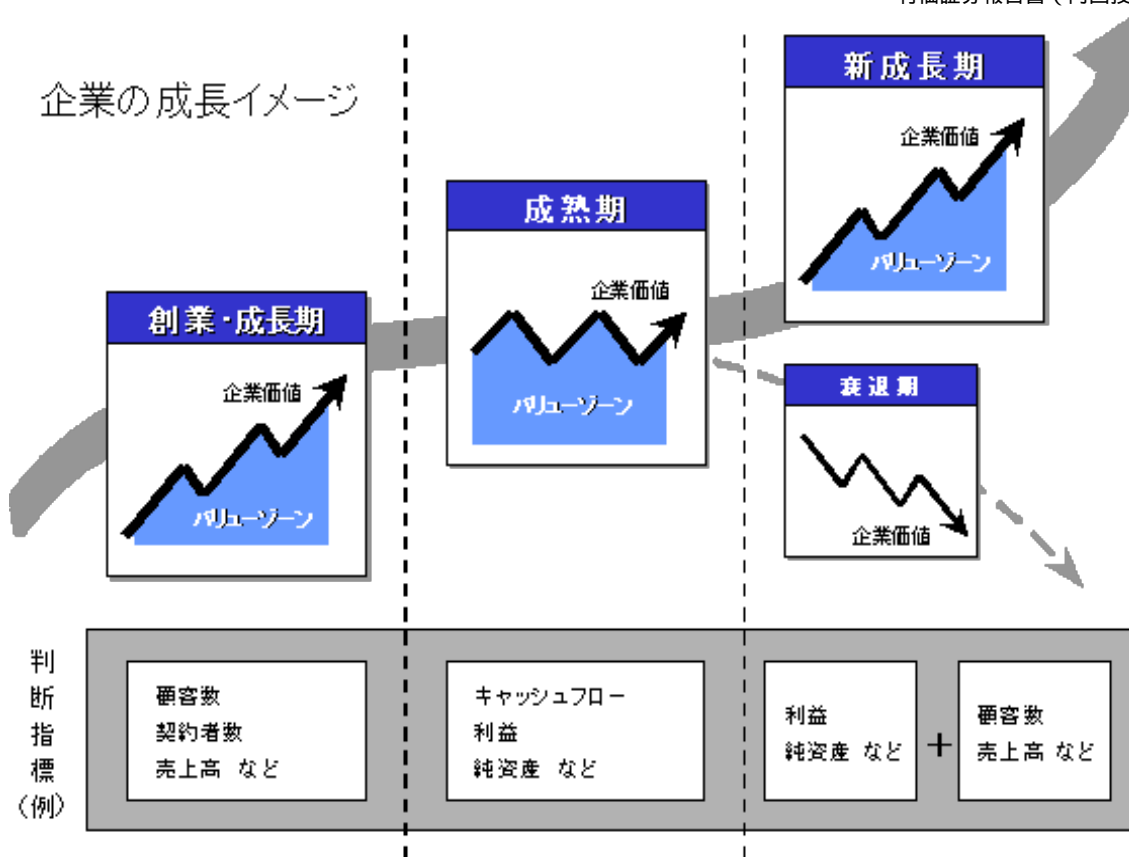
有価証券報告書（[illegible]

企業の成長イメージ

新成長期

企業価値

バリューゾーン

成熟期

企業価値

バリューゾーン

創業・成長期

企業価値

バリューゾーン

衰退期

企業価値

判断指標（例）

顧客数
契約者数
売上高 など

キャッシュフロー
利益
純資産 など

利益
純資産 など

＋

顧客数
売上高 など